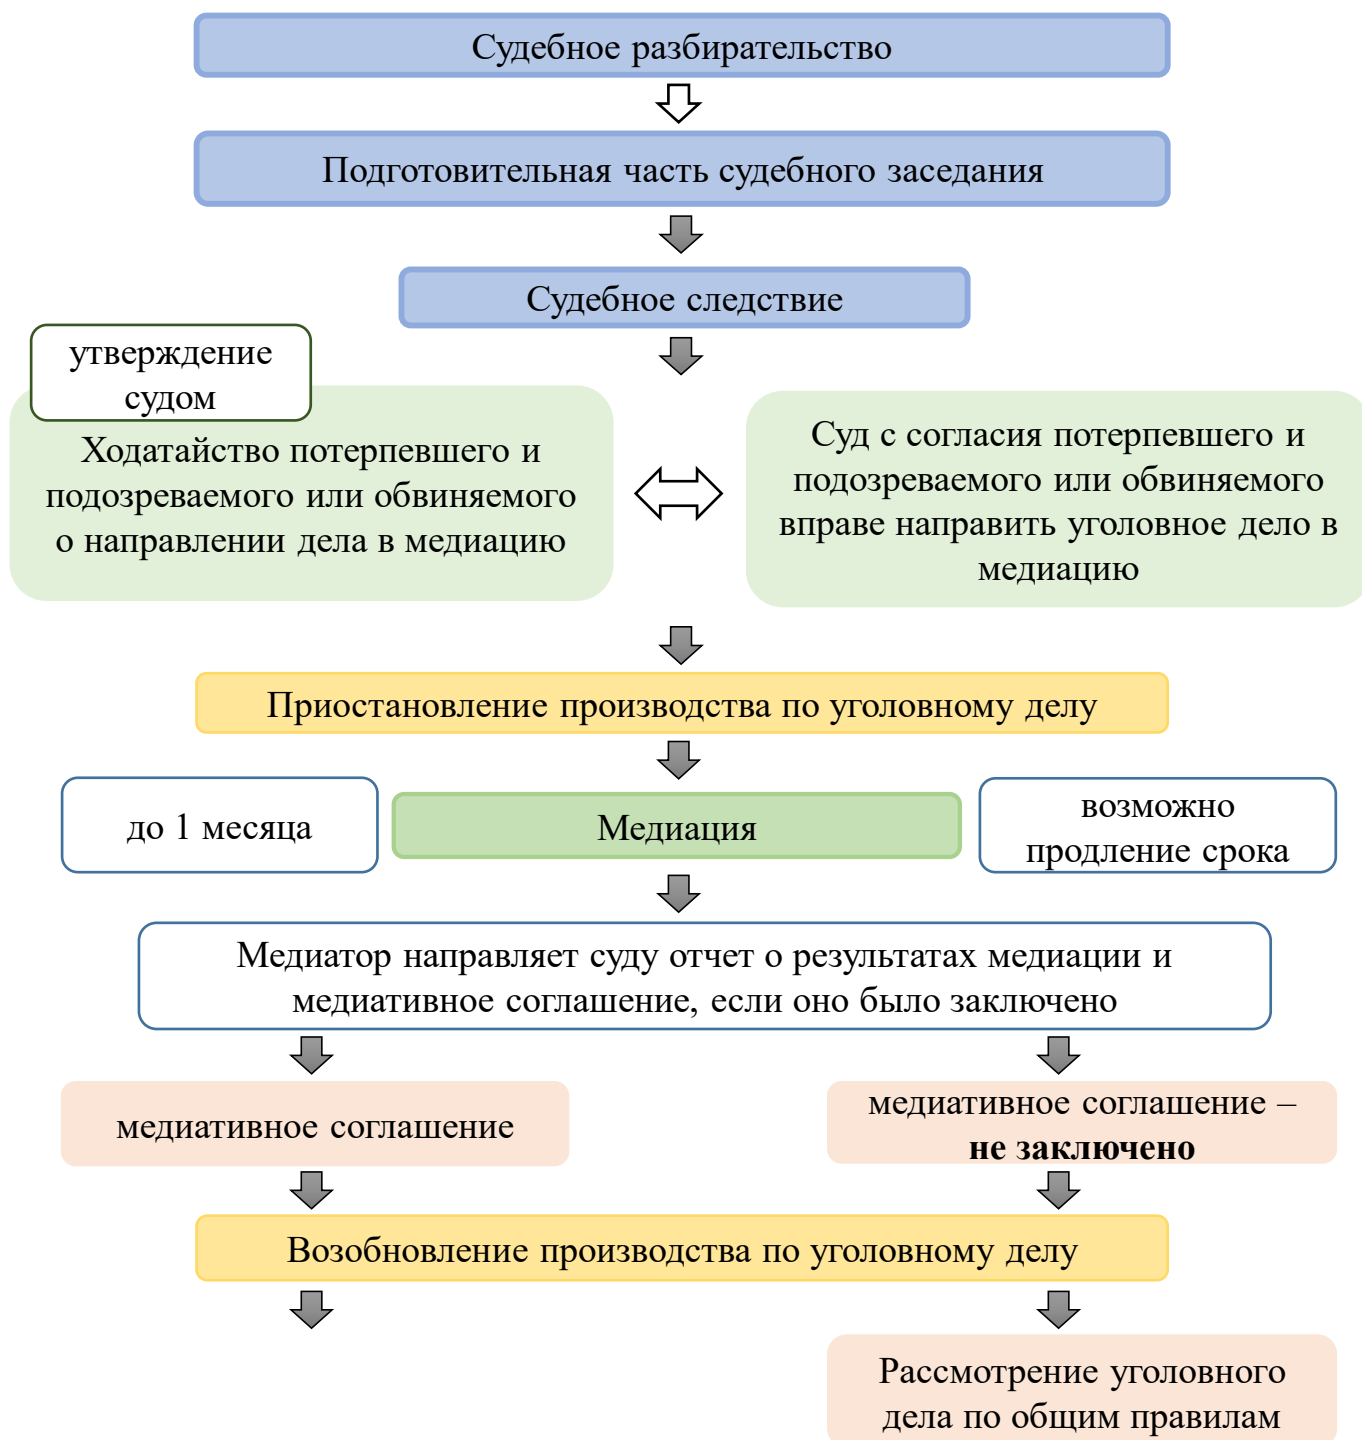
Судебное разбирательство

Подготовительная часть судебного заседания

Судебное следствие

утверждение судом

Ходатайство потерпевшего и подозреваемого или обвиняемого о направлении дела в медиацию

Суд с согласия потерпевшего и подозреваемого или обвиняемого вправе направить уголовное дело в медиацию

Приостановление производства по уголовному делу

до 1 месяца

Медиация

возможно продление срока

Медиатор направляет суду отчет о результатах медиации и медиативное соглашение, если оно было заключено

медиативное соглашение

медиативное соглашение – **не заключено**

Возобновление производства по уголовному делу

Рассмотрение уголовного дела по общим правилам